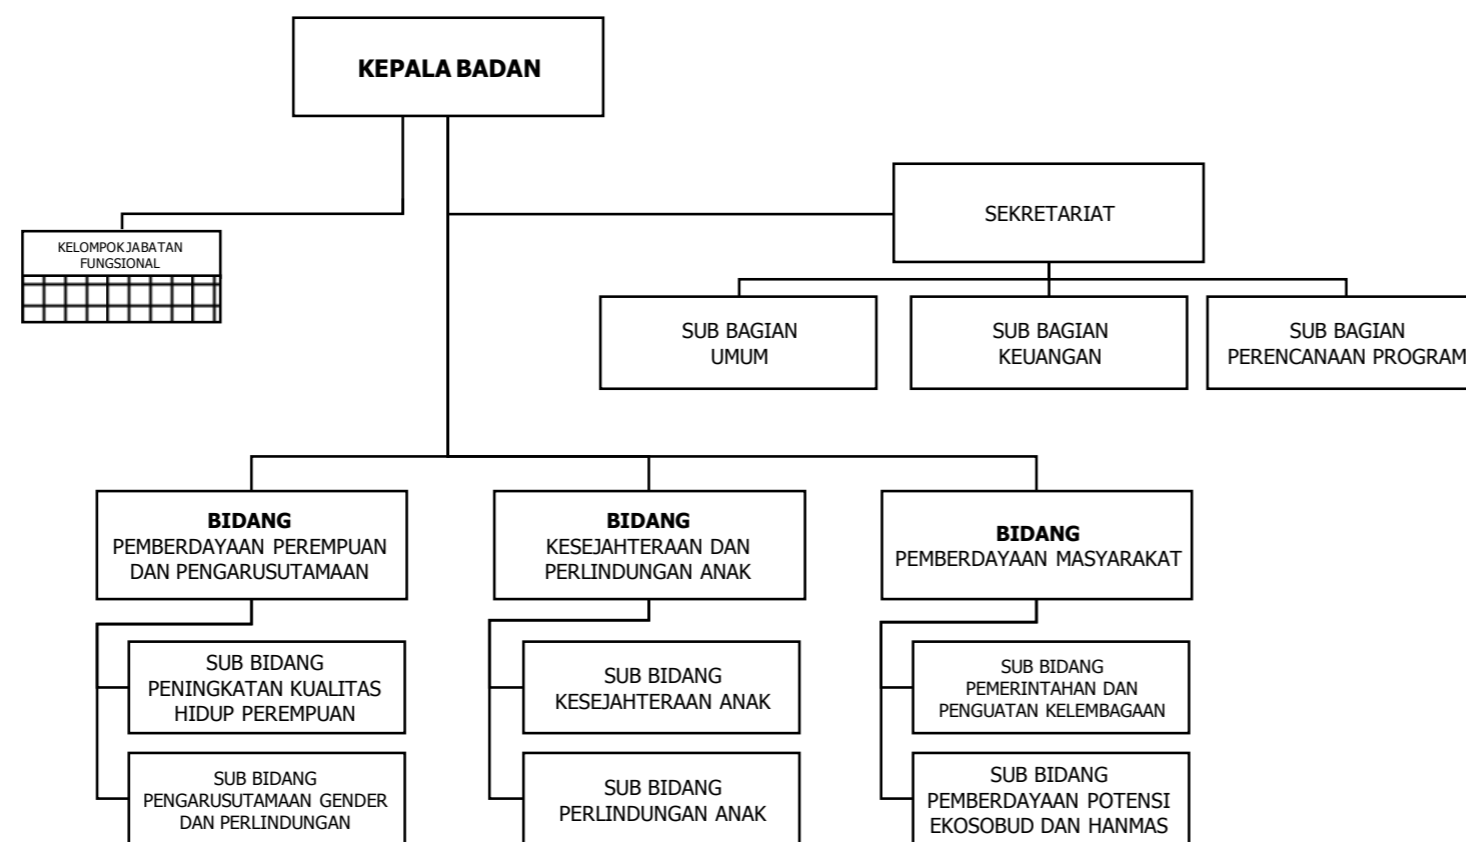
KEPALA BADAN

KELOMPOK JABATAN FUNGSIONAL

SEKRETARIAT

SUB BAGIAN UMUM

SUB BAGIAN KEUANGAN

SUB BAGIAN PERENCANAAN PROGRAM

BIDANG
PEMBERDAYAAN PEREMPUAN DAN PENGARUSUTAMAAN

SUB BIDANG
PENINGKATAN KUALITAS HIDUP PEREMPUAN

SUB BIDANG
PENGARUSUTAMAAN GENDER DAN PERLINDUNGAN

BIDANG
KESEJAHTERAAN DAN PERLINDUNGAN ANAK

SUB BIDANG
KESEJAHTERAAN ANAK

SUB BIDANG
PERLINDUNGAN ANAK

BIDANG
PEMBERDAYAAN MASYARAKAT

SUB BIDANG
PEMERINTAHAN DAN PENGUATAN KELEMBAGAAN

SUB BIDANG
PEMBERDAYAAN POTENSI EKOSOBUD DAN HANMAS